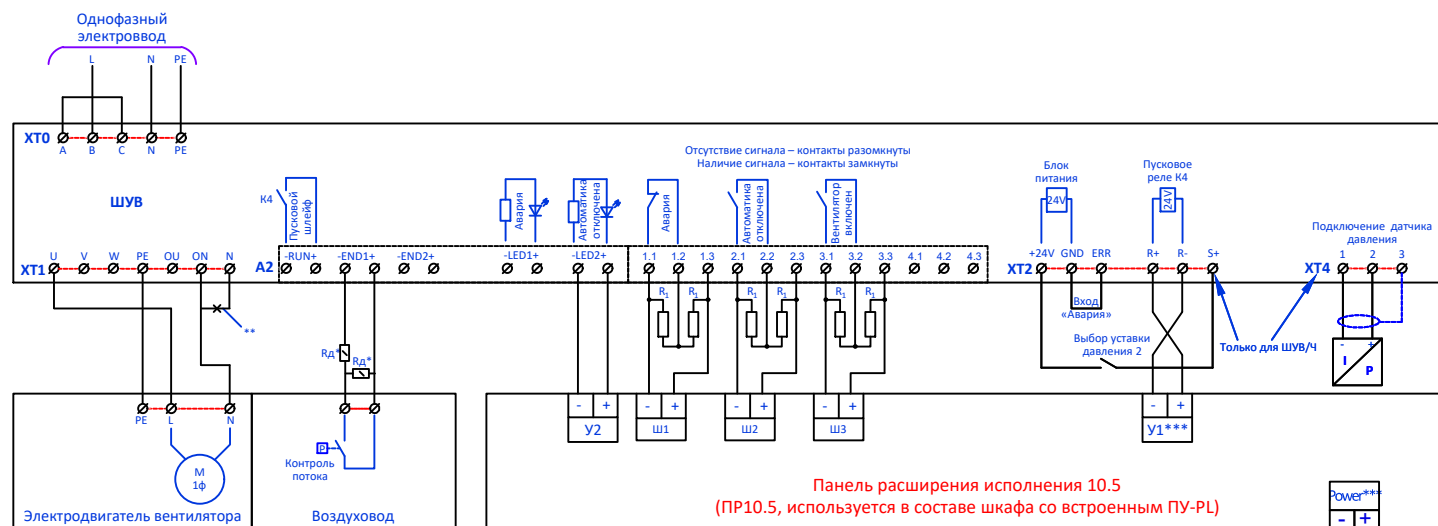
Однофазный
электроввод

L N PE

XT0 A B C N PE

ШУВ

K4

Пусковой шлейф

Авария

Автоматика отключена

Отсутствие сигнала – контакты разомкнуты
Наличие сигнала – контакты замкнуты

Авария

Автоматика отключена

Вентилятор включен

Блок питания

24V

Пусковое реле К4

24V

Подключение датчика давления

XT1 U V W PE OU ON N

A2 -RUN+ -END1+ -END2+ -LED1+ -LED2+ 1.1 1.2 1.3 2.1 2.2 2.3 3.1 3.2 3.3 4.1 4.2 4.3

$R_1$ $R_1$ $R_1$ $R_1$ $R_1$ $R_1$

XT2 +24V GND ERR R+ R- S+

XT4 1 2 3

Вход «Авария»

Выбор уставки давления 2

Только для ШУВ/Ч

**

Rд*

Rд*

I P

PE L N

- + У2

- + Ш1

- + Ш2

- + Ш3

- + У1***

M
1ф

Р

Контроль потока

Электродвигатель вентилятора

Воздуховод

Панель расширения исполнения 10.5
(ПР10.5, используется в составе шкафа со встроенным ПУ-PL)

Power***

- +